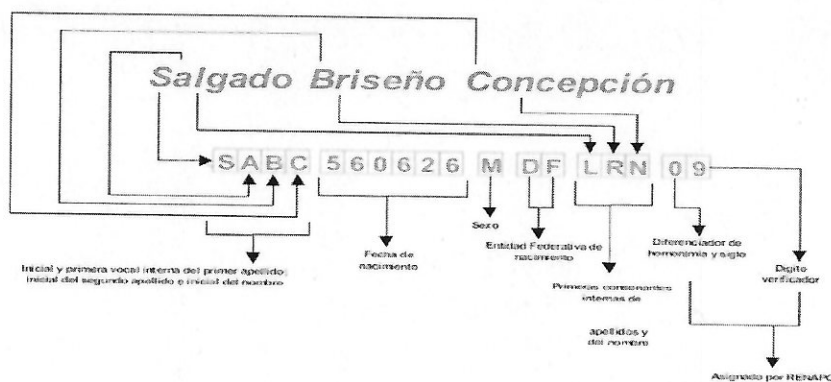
Salgado Briseño Concepción

S A B C 5 6 0 6 2 6 M D F L R N 0 9

Inicial y primera vocal interna del primer apellido; inicial del segundo apellido e inicial del nombre

Fecha de nacimiento

Sexo

Entidad Federativa de nacimiento

Primeras consonantes internas de apellidos y del nombre

Diferenciador de homonimia y siglo

Digito verificador

Asignado por RENAPO